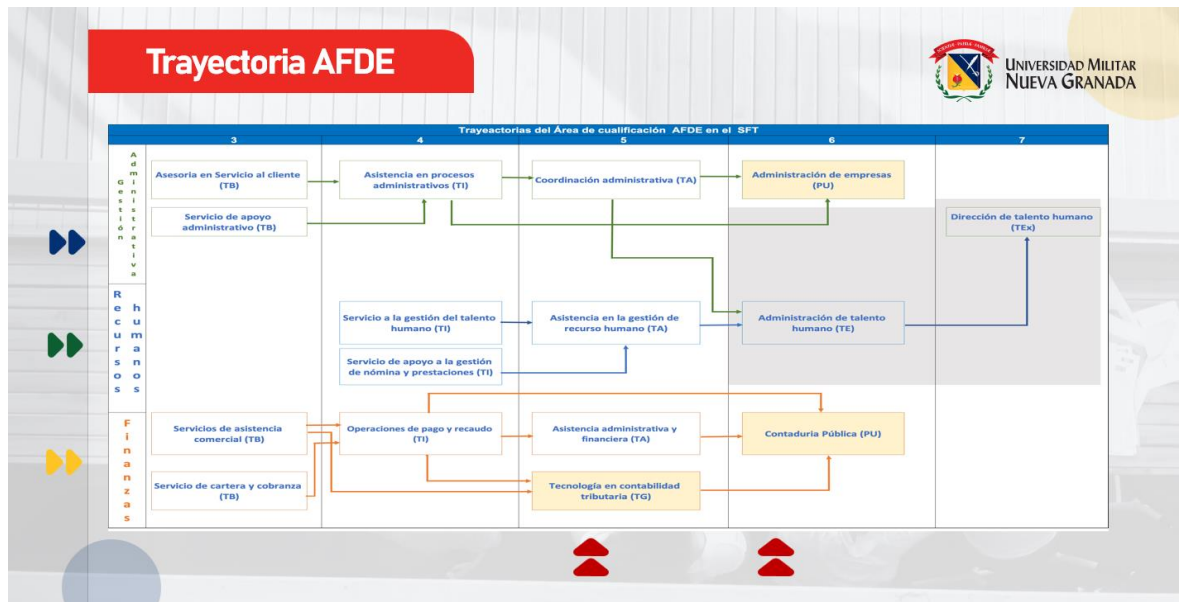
Trayectoria AFDE

UNIVERSIDAD MILITAR NUEVA GRANADA

Trayeactorias del Área de cualificación AFDE en el SFT

| | 3 | 4 | 5 | 6 | 7 |
|---|---|---|---|---|---|
| Gestión Administrativa | Asesoria en Servicio al cliente (TB) | Asistencia en procesos administrativos (TI) | Coordinación administrativa (TA) | Administración de empresas (PU) | |
| | Servicio de apoyo administrativo (TB) | | | | Dirección de talento humano (TEx) |
| Recursos humanos | | Servicio a la gestión del talento humano (TI) | Asistencia en la gestión de recurso humano (TA) | Administración de talento humano (TE) | |
| | | Servicio de apoyo a la gestión de nómina y prestaciones (TI) | | | |
| Finanzas | Servicios de asistencia comercial (TB) | Operaciones de pago y recaudo (TI) | Asistencia administrativa y financiera (TA) | Contaduria Pública (PU) | |
| | Servicio de cartera y cobranza (TB) | | Tecnología en contabilidad tributaria (TG) | | |